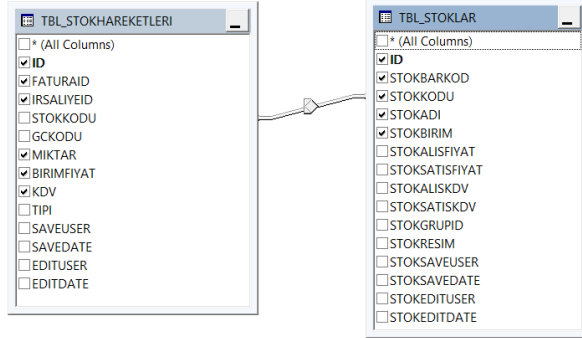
TBL_STOKHAREKETLERI

* (All Columns)
ID
FATURAID
IRSALIYEID
STOKKODU
GCKODU
MIKTAR
BIRIMFIYAT
KDV
TIPI
SAVEUSER
SAVEDATE
EDITUSER
EDITDATE

TBL_STOKLAR

* (All Columns)
ID
STOKBARKOD
STOKKODU
STOKADI
STOKBIRIM
STOKALISFIYAT
STOKSATISFIYAT
STOKALISKDV
STOKSATISKDV
STOKGRUPID
STOKRESIM
STOKSAVEUSER
STOKSAVEDATE
STOKEDITUSER
STOKEDITDATE